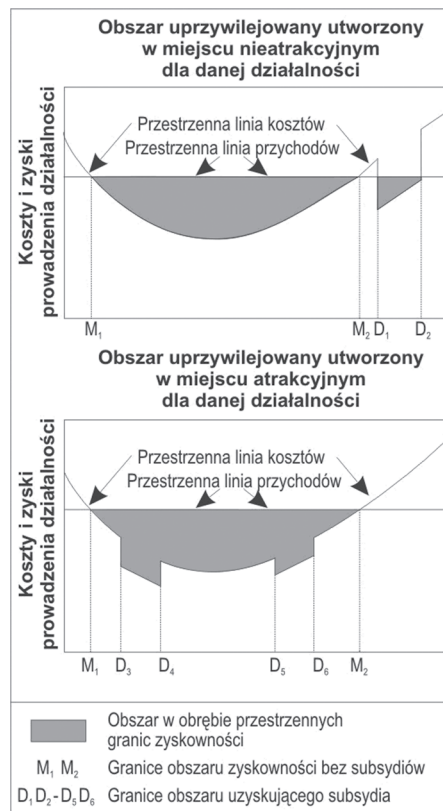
Obszar uprzywilejowany utworzony w miejscu nieatrakcyjnym dla danej działalności

Przestrzenna linia kosztów
Przestrzenna linia przychodów

Koszty i zyski prowadzenia działalności

$M_1$ $M_2$ $D_1$ $D_2$

Obszar uprzywilejowany utworzony w miejscu atrakcyjnym dla danej działalności

Przestrzenna linia kosztów
Przestrzenna linia przychodów

Koszty i zyski prowadzenia działalności

$M_1$ $D_3$ $D_4$ $D_5$ $D_6$ $M_2$

Obszar w obrębie przestrzennych granic zyskowności

$M_1$ $M_2$ Granice obszaru zyskowności bez subsydiów

$D_1 D_2$ - $D_5 D_6$ Granice obszaru uzyskującego subsydia